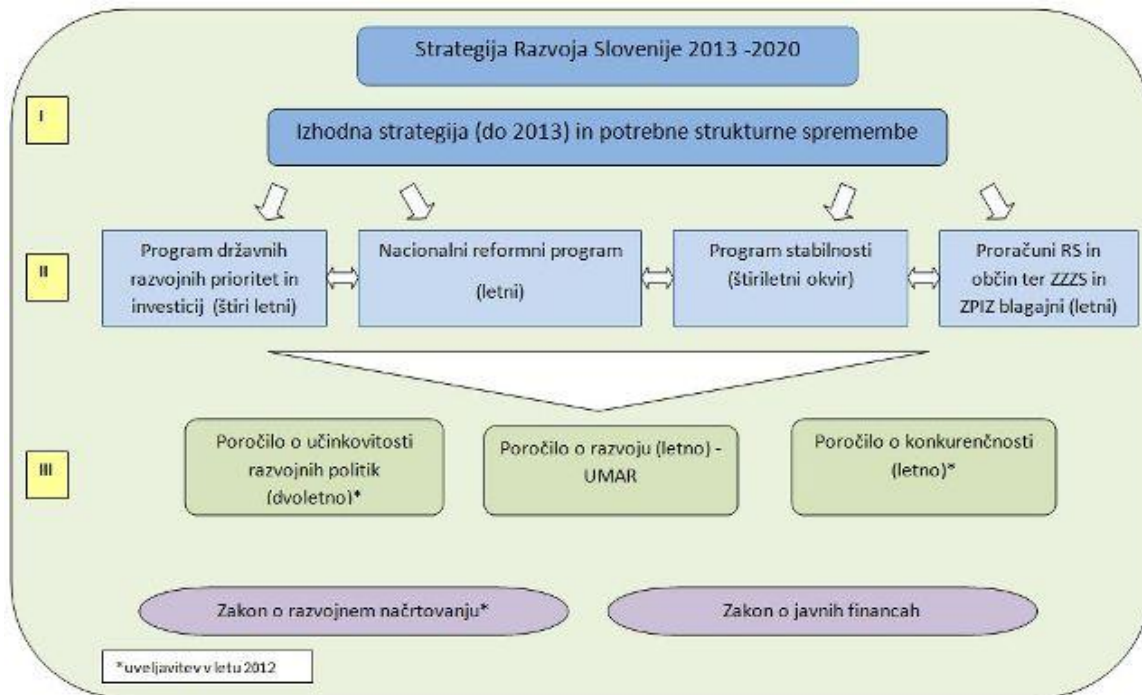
Strategija Razvoja Slovenije 2013 -2020

I

Izhodna strategija (do 2013) in potrebne strukturne spremembe

II

Program državnih razvojnih prioritet in investicij (štiri letni)

Nacionalni reformni program (letni)

Program stabilnosti (štiriletni okvir)

Proračuni RS in občin ter ZZZS in ZPIZ blagajni (letni)

III

Poročilo o učinkovitosti razvojnih politik (dvoletno)*

Poročilo o razvoju (letno) - UMAR

Poročilo o konkurenčnosti (letno)*

Zakon o razvojnem načrtovanju*

Zakon o javnih financah

*uveljavitev v letu 2012